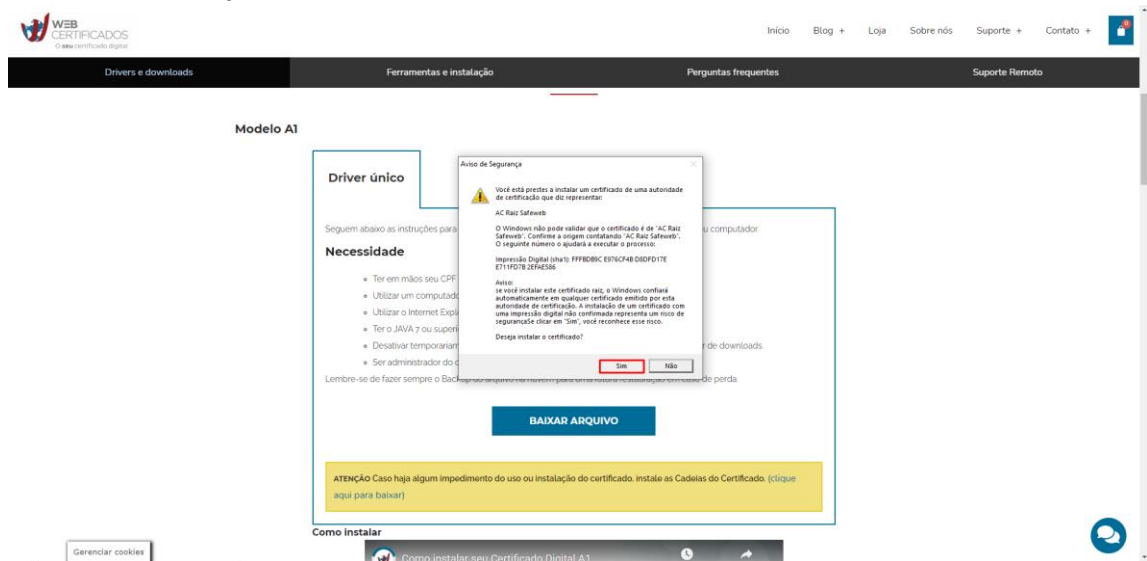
WEB CERTIFICADOS
O seu certificado digital

Início Blog + Loja Sobre nós Suporte + Contato +

0

Drivers e downloads
Ferramentas e instalação
Perguntas frequentes
Suporte Remoto

Modelo A1

Driver único

Seguem abaixo as instruções para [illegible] u computador.

Necessidade

Ter em mãos seu CPF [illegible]
Utilizar um computad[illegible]
Utilizar o Internet Expl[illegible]
Ter o JAVA 7 ou superi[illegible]
Desativar temporariam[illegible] r de downloads.
Ser administrador do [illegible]

Lembre-se de fazer sempre o Backup do arquivo na nuvem para uma futura restauração em caso de perda.

Aviso de Segurança

Você está prestes a instalar um certificado de uma autoridade de certificação que diz representar:

AC Raiz Safeweb

O Windows não pode validar que o certificado é de 'AC Raiz Safeweb'. Confirme a origem contatando 'AC Raiz Safeweb'. O seguinte número o ajudará a executar o processo:

Impressão Digital (sha1): FFFBDB9C E976CF4B D8DFD17E E711FD7B 2EFAE586

Aviso:
se você instalar este certificado raiz, o Windows confiará automaticamente em qualquer certificado emitido por esta autoridade de certificação. A instalação de um certificado com uma impressão digital não confirmada representa um risco de segurança. Se clicar em 'Sim', você reconhece esse risco.

Deseja instalar o certificado?

Sim Não

BAIXAR ARQUIVO

ATENÇÃO Caso haja algum impedimento do uso ou instalação do certificado, instale as Cadeias do Certificado. (clique aqui para baixar)

Como instalar

Gerenciar cookies

Como instalar seu Certificado Digital A1